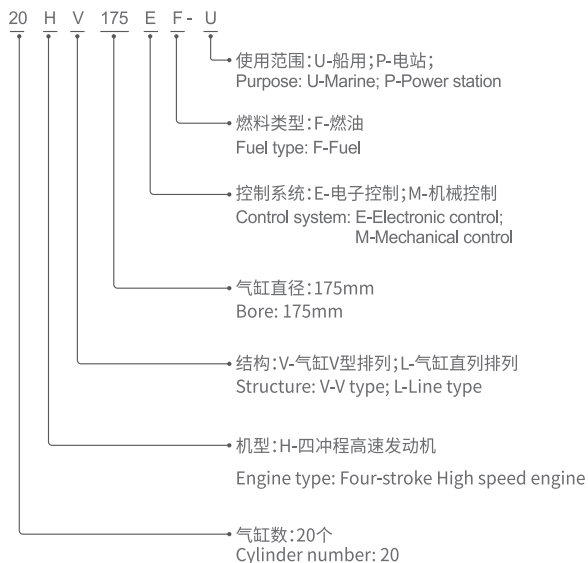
20 H V 175 E F - U

使用范围：U-船用；P-电站；
Purpose: U-Marine; P-Power station

燃料类型：F-燃油
Fuel type: F-Fuel

控制系统：E-电子控制；M-机械控制
Control system: E-Electronic control; M-Mechanical control

气缸直径：175mm
Bore: 175mm

结构：V-气缸V型排列；L-气缸直列排列
Structure: V-V type; L-Line type

机型：H-四冲程高速发动机
Engine type: Four-stroke High speed engine

气缸数：20个
Cylinder number: 20